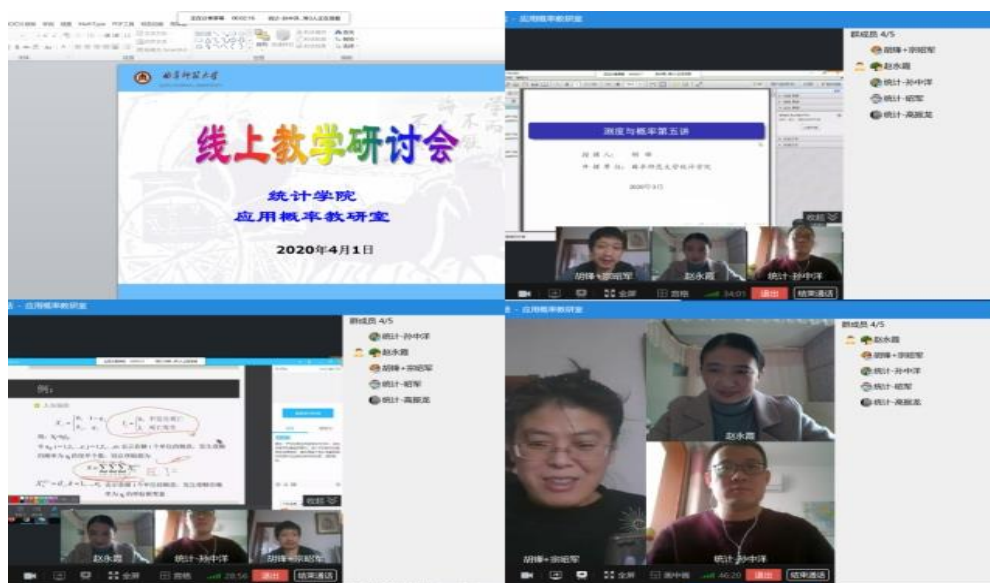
线上教学研讨会

统计学院
应用概率教研室

2020年4月1日

应用概率教研室

测度与概率第五讲

群成员 4/5
胡锋+宗昭军
赵永霞
统计-孙中洋
统计-昭军
统计-高振龙

胡锋+宗昭军
赵永霞
统计-孙中洋

全屏
退出
结束通话

应用概率教研室

例：

群成员 4/5
统计-孙中洋
赵永霞
胡锋+宗昭军
统计-孙中洋
统计-昭军
统计-高振龙

赵永霞
统计-孙中洋
胡锋+宗昭军

全屏
退出
结束通话

应用概率教研室

群成员 4/5
赵永霞
胡锋+宗昭军
统计-孙中洋
统计-昭军
统计-高振龙

赵永霞
胡锋+宗昭军
统计-孙中洋

全屏
退出
结束通话